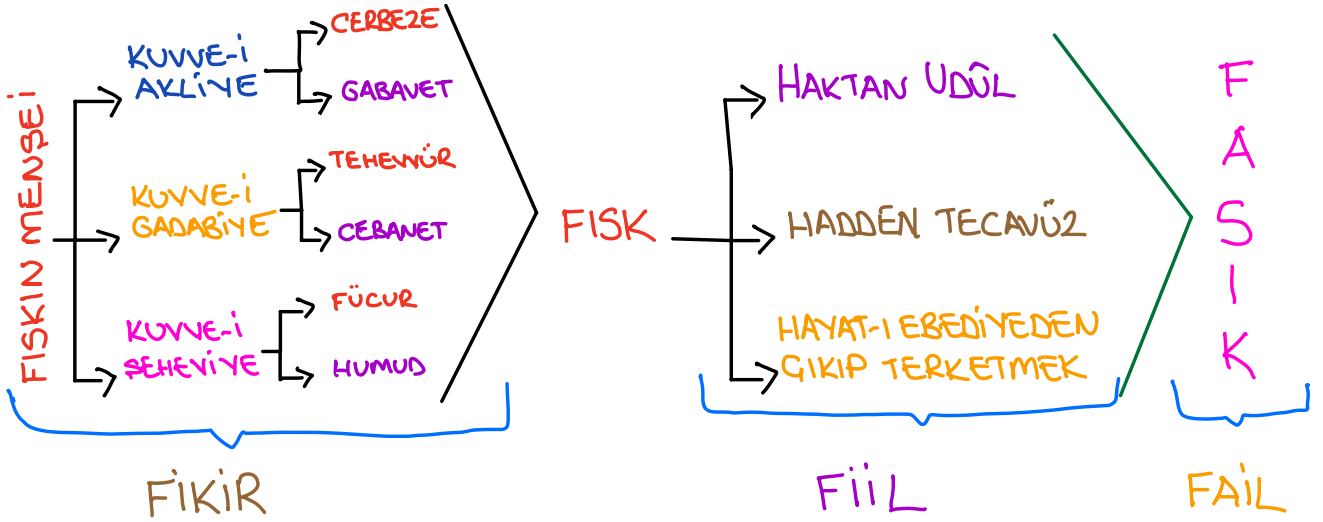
FISKIN MENŞEİ

KUVVE-İ AKLİYE
CERBEZE
GABAVET

KUVVE-İ GADABİYE
TEHEVVÜR
CEBANET

KUVVE-İ ŞEHEVİYE
FÜCUR
HUMUD

FISK

HAKTAN UDÛL
HADDEN TECAVÜZ
HAYAT-I EBEDİYEDEN ÇIKIP TERKETMEK

FASIK

FİKİR

FİİL

FAİL